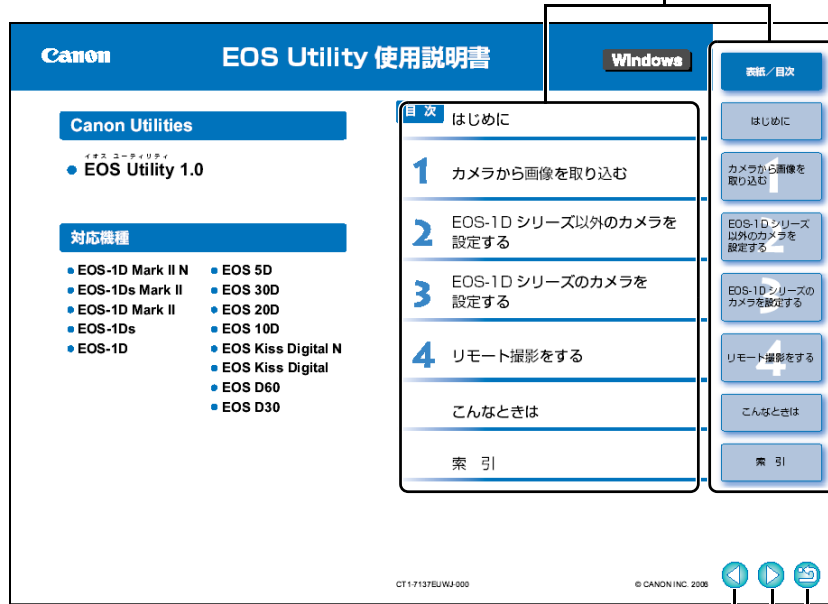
Canon

EOS Utility 使用説明書

Windows

Canon Utilities

イオス ユーティリティ
EOS Utility 1.0

対応機種

EOS-1D Mark II N
EOS-1Ds Mark II
EOS-1D Mark II
EOS-1Ds
EOS-1D

EOS 5D
EOS 30D
EOS 20D
EOS 10D
EOS Kiss Digital N
EOS Kiss Digital
EOS D60
EOS D30

目次

はじめに

1 カメラから画像を取り込む

2 EOS-1D シリーズ以外のカメラを設定する

3 EOS-1D シリーズのカメラを設定する

4 リモート撮影をする

こんなときは

索引

表紙／目次

はじめに

カメラから画像を取り込む 1

EOS-1D シリーズ以外のカメラを設定する 2

EOS-1D シリーズのカメラを設定する 3

リモート撮影をする 4

こんなときは

索引

CT1-7137EUWJ-000

© CANON INC. 2006